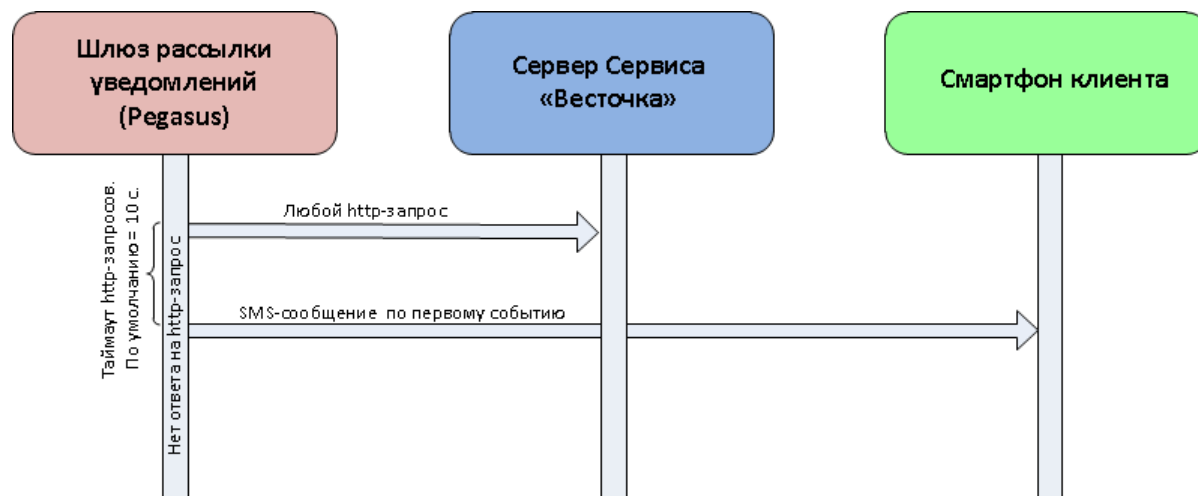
Шлюз рассылки уведомлений (Pegasus)

Сервер Сервиса «Весточка»

Смартфон клиента

Таймаут http-запросов. По умолчанию = 10 с.

Нет ответа на http-запрос

Любой http-запрос

SMS-сообщение по первому событию